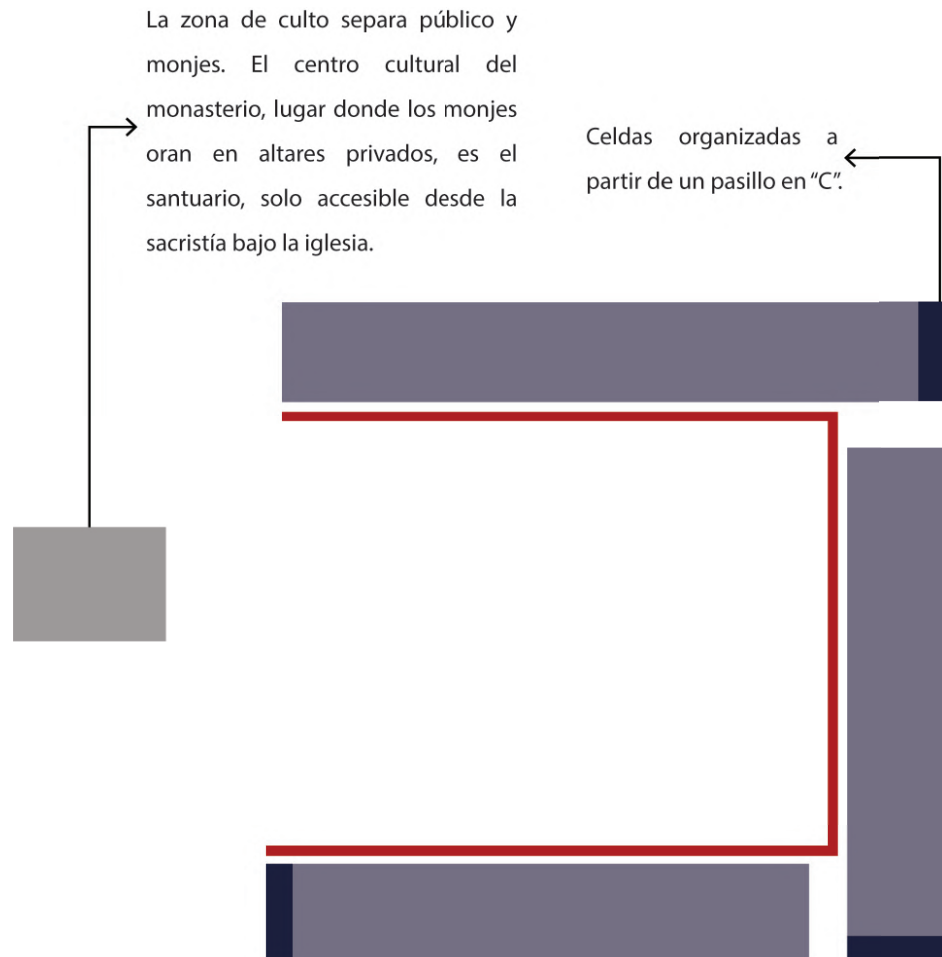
La zona de culto separa público y monjes. El centro cultural del monasterio, lugar donde los monjes oran en altares privados, es el santuario, solo accesible desde la sacristía bajo la iglesia.

Celdas organizadas a partir de un pasillo en "C".